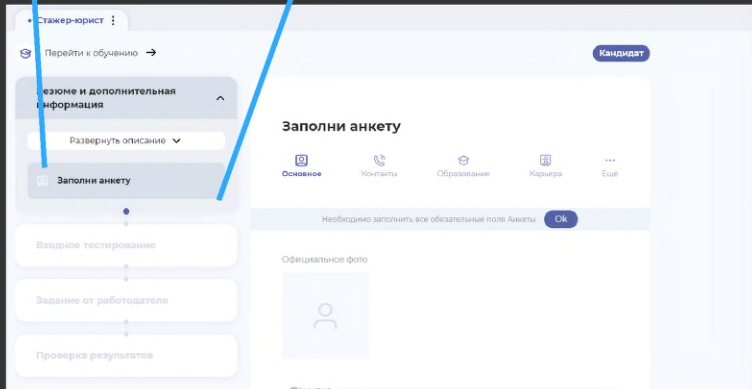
• Стажер-юрист ⋮

Перейти к обучению →

Кандидат

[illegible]езюме и дополнительная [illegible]нформация

Развернуть описание

Заполни анкету

Входное тестирование

Задание от работодателя

Проверка результатов

Заполни анкету

Основное
Контакты
Образование
Карьера
Ещё

Необходимо заполнить все обязательные поля Анкеты Ok

Официальное фото

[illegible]